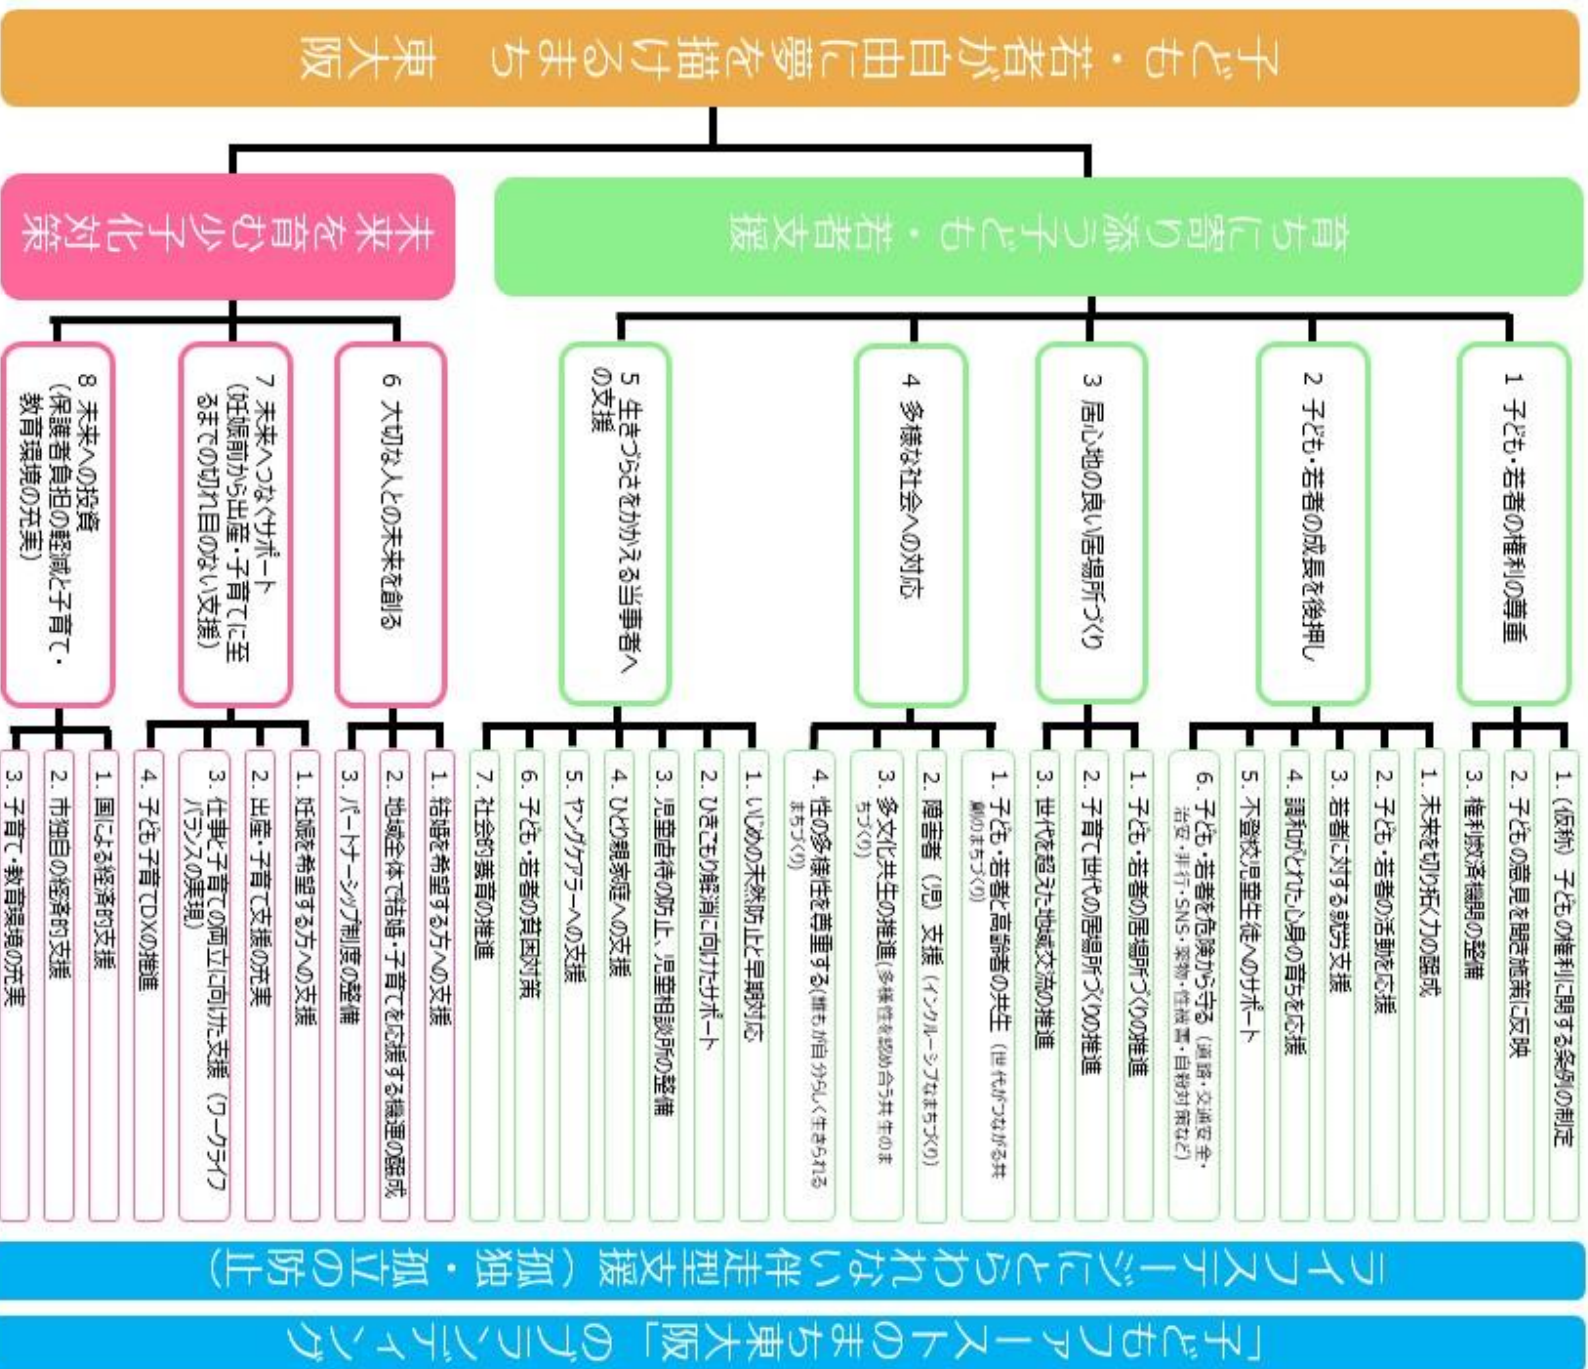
子ども・若者が自由に夢を描けるまち　東大阪

未来を育む少子化対策

育ちに寄り添う子ども・若者支援

1 子ども・若者の権利の尊重

1.（仮称）子どもの権利に関する条例の制定
2. 子どもの意見を関連施策に反映
3. 権利救済機関の整備

2 子ども・若者の成長を後押し

1. 未来を切り拓く力の醸成
2. 子ども・若者の活動を応援
3. 若者に対する就労支援
4. 調和のとれた心身の育ちを応援
5. 不登校児童生徒へのサポート
6. 子ども・若者を危険から守る（通学・交通安全・治安・非行・SNS・薬物・性被害・自殺対策など）

3 居心地の良い居場所づくり

1. 子ども・若者の居場所づくりの推進
2. 子育て世代の居場所づくりの推進
3. 世代を超えた地域交流の推進

4 多様な社会への対応

1. 子ども・若者と高齢者の共生（世代がつながる共創のまちづくり）
2. 障害者（児）支援（インクルーシブなまちづくり）
3. 多文化共生の推進（多様性を認め合う共生のまちづくり）
4. 性の多様性を尊重する（誰もが自分らしく生きられるまちづくり）

5 生きづらさをかかえる当事者への支援

1. いじめの未然防止と早期対応
2. ひきこもり解消に向けたサポート
3. 児童虐待の防止、児童相談所の整備
4. ひとり親家庭への支援
5. ヤングケアラーへの支援
6. 子ども・若者の貧困対策
7. 社会的養育の推進

6 大切な人との未来を創る

1. 結婚を希望する方への支援
2. 地域全体で結婚・子育てを応援する機運の醸成
3. パートナーシップ制度の整備

7 未来へつなぐサポート（妊娠前から出産・子育てに至るまでの切れ目のない支援）

1. 妊娠を希望する方への支援
2. 出産・子育て支援の充実
3. 仕事と子育ての両立に向けた支援（ワークライフバランスの実現）
4. 子ども子育てDXの推進

8 未来への投資（保護者負担の軽減と子育て・教育環境の充実）

1. 国による経済的支援
2. 市独自の経済的支援
3. 子育て・教育環境の充実

ライフステージにとらわれない伴走型支援（孤独・孤立の防止）

「子どもファーストのまち東大阪」のブランディング